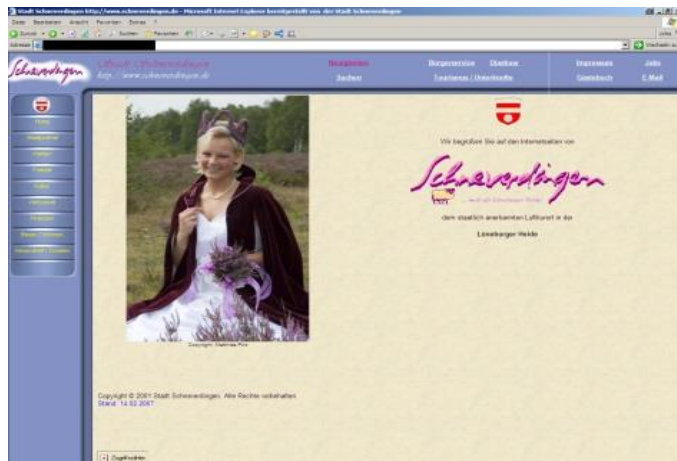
Stadt Schneverdingen http://www.schneverdingen.de - Microsoft Internet Explorer bereitgestellt von der Stadt Schneverdingen

Datei Bearbeiten Ansicht Favoriten Extras ?

Zurück Suchen Favoriten

Adresse

Wechseln zu

Schneverdingen

Stadt Schneverdingen
http://www.schneverdingen.de

Neuigkeiten
Suchen

Bürgerservice
Tourismus / Unterkunft

Diashow

Impressum
Gästebuch

Jobs
E-Mail

Home

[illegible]

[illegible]

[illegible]

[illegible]

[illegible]

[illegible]

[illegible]

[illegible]

Copyright: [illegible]

Wir begrüßen Sie auf den Internetseiten von

Schneverdingen

dem staatlich anerkannten Luftkurort in der

Lüneburger Heide

Copyright © 2001 Stadt Schneverdingen. Alle Rechte vorbehalten.
Stand: 14.02.2007

Zugriffszähler